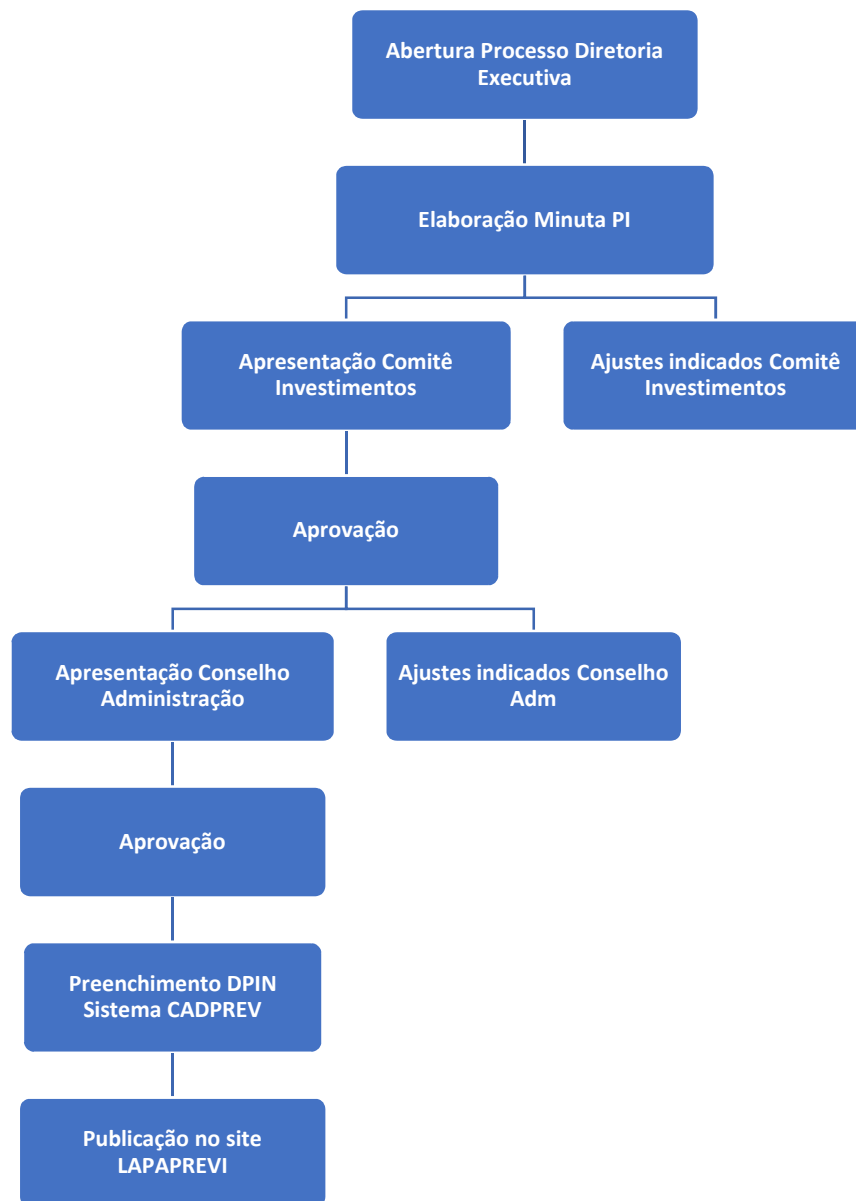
Abertura Processo Diretoria Executiva

Elaboração Minuta PI

Apresentação Comitê Investimentos

Ajustes indicados Comitê Investimentos

Aprovação

Apresentação Conselho Administração

Ajustes indicados Conselho Adm

Aprovação

Preenchimento DPIN Sistema CADPREV

Publicação no site LAPAPREVI